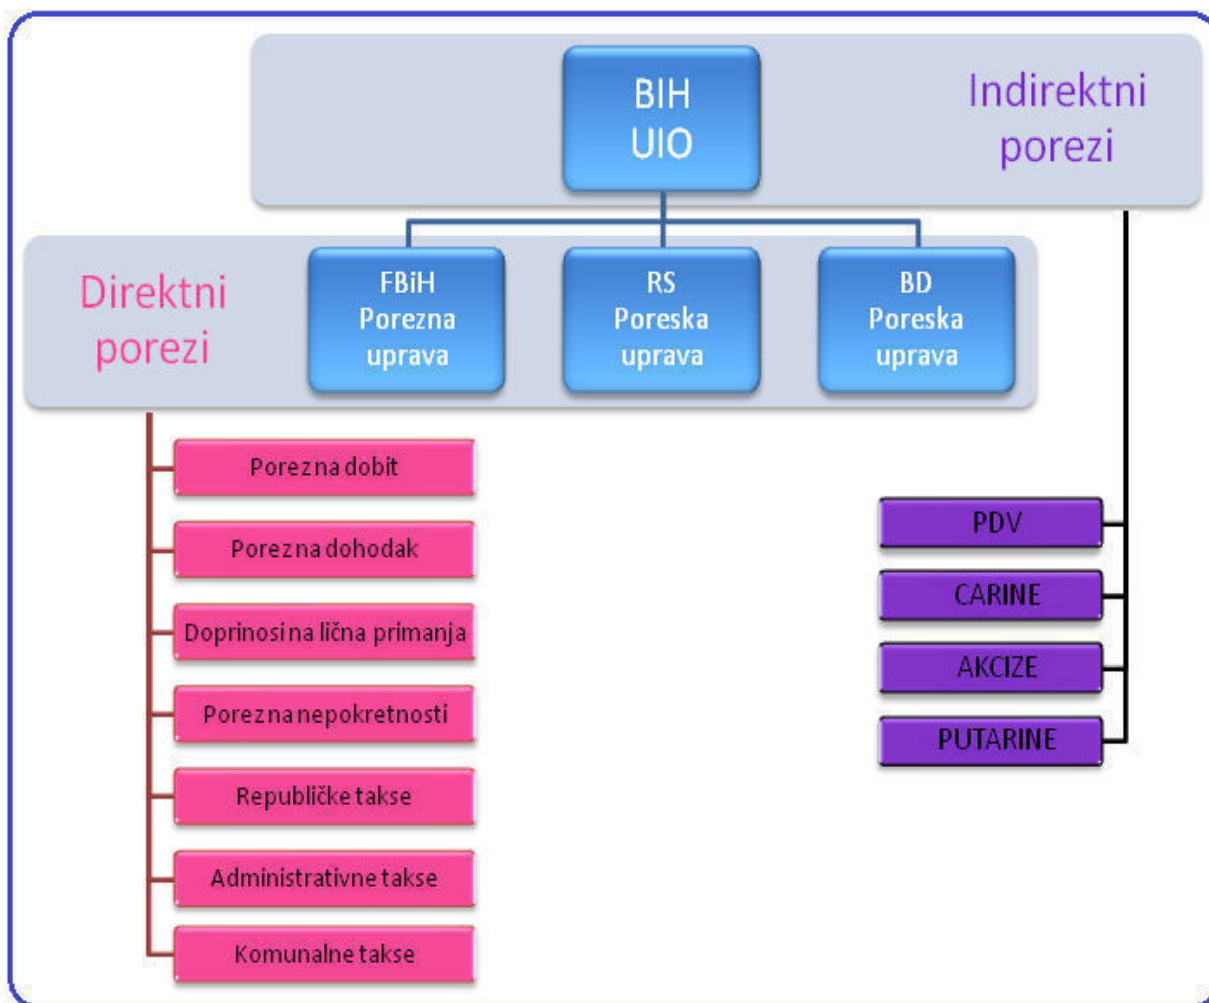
BIH
UIO

Indirektni porezi

Direktni porezi

FBiH
Porezna
uprava

RS
Poreska
uprava

BD
Poreska
uprava

Porezna dobit

Porezna dohodak

Doprinosi na lična primanja

Porezna nepokretnosti

Republičke takse

Administrativne takse

Komunalne takse

PDV

CARINE

AKCIZE

PUTARINE